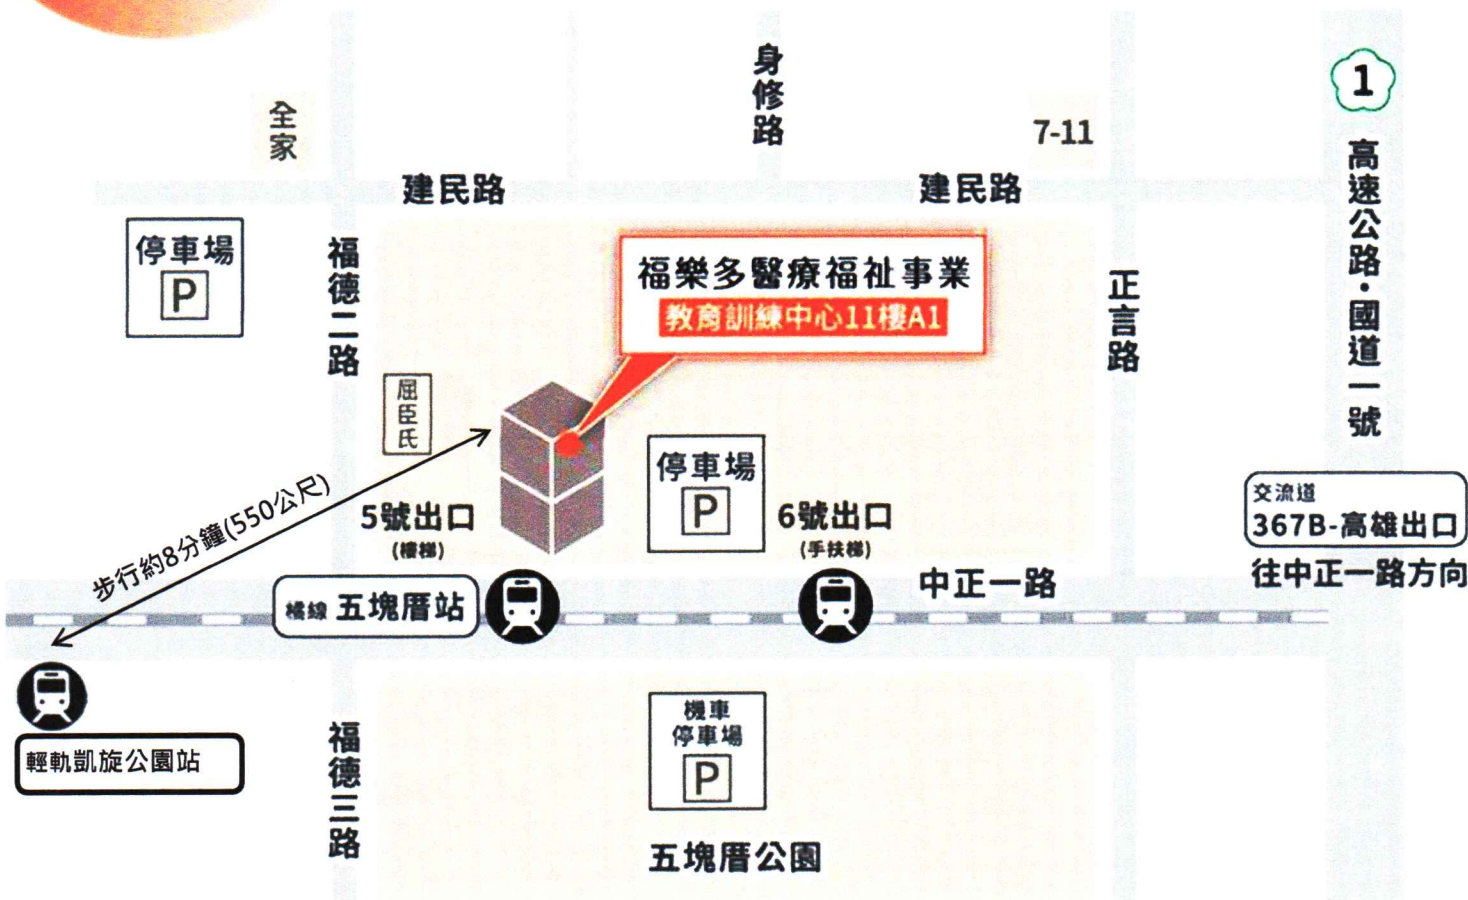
全家

身修路

7-11

1

高速公路・國道一號

建民路

建民路

停車場
P

福德二路

福樂多醫療福祉事業
教育訓練中心11樓A1

正言路

屈臣氏

停車場
P

5號出口
(樓梯)

6號出口
(手扶梯)

交流道
367B-高雄出口
往中正一路方向

步行約8分鐘(550公尺)

橘線 五塊厝站

中正一路

輕軌凱旋公園站

福德三路

機車
停車場
P

五塊厝公園